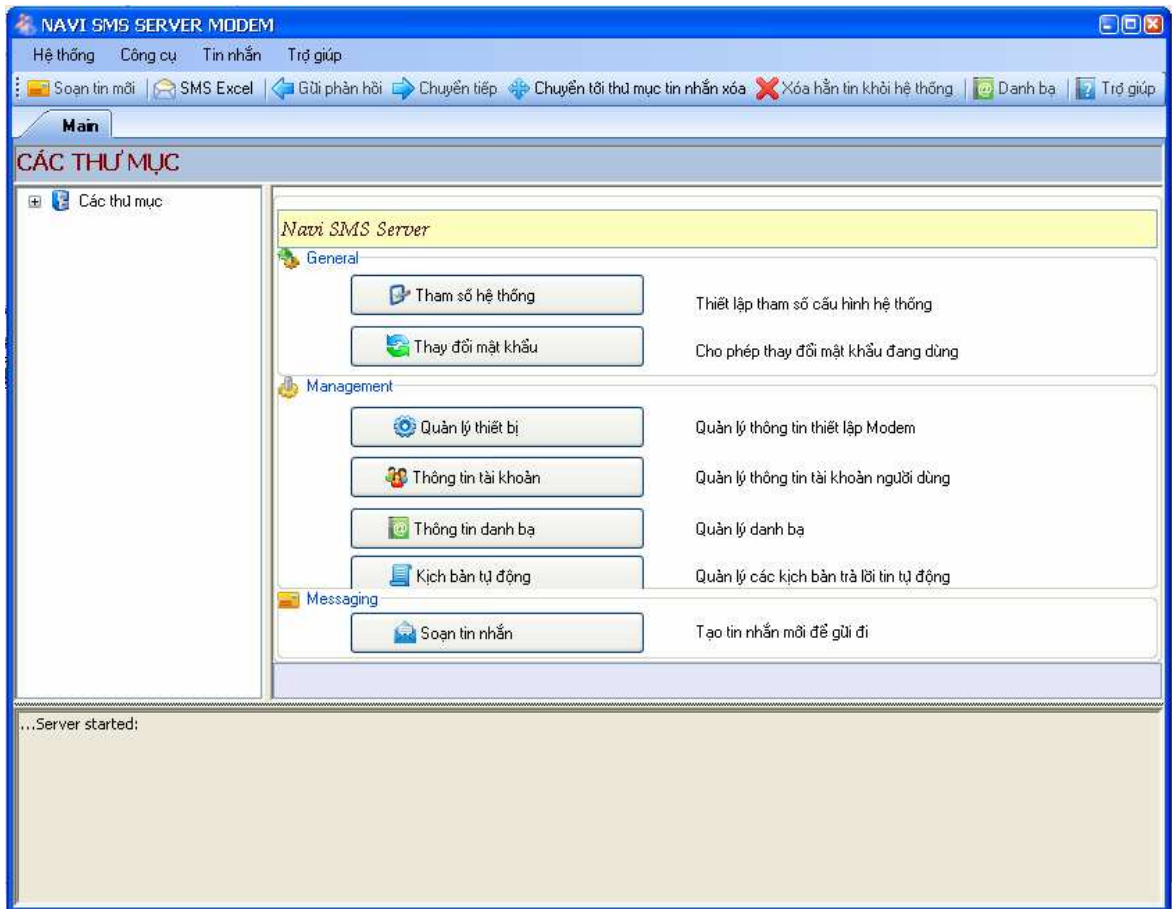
NAVI SMS SERVER MODEM

Hệ thống Công cụ Tin nhắn Trợ giúp

Soạn tin mới | SMS Excel | Gửi phản hồi | Chuyển tiếp | Chuyển tới thư mục tin nhắn xóa | Xóa hẳn tin khỏi hệ thống | Danh bạ | Trợ giúp

Main

CÁC THƯ MỤC

Các thư mục

Navi SMS Server

General

Tham số hệ thống — Thiết lập tham số cấu hình hệ thống

Thay đổi mật khẩu — Cho phép thay đổi mật khẩu đang dùng

Management

Quản lý thiết bị — Quản lý thông tin thiết lập Modem

Thông tin tài khoản — Quản lý thông tin tài khoản người dùng

Thông tin danh bạ — Quản lý danh bạ

Kịch bản tự động — Quản lý các kịch bản trả lời tin tự động

Messaging

Soạn tin nhắn — Tạo tin nhắn mới để gửi đi

...Server started: